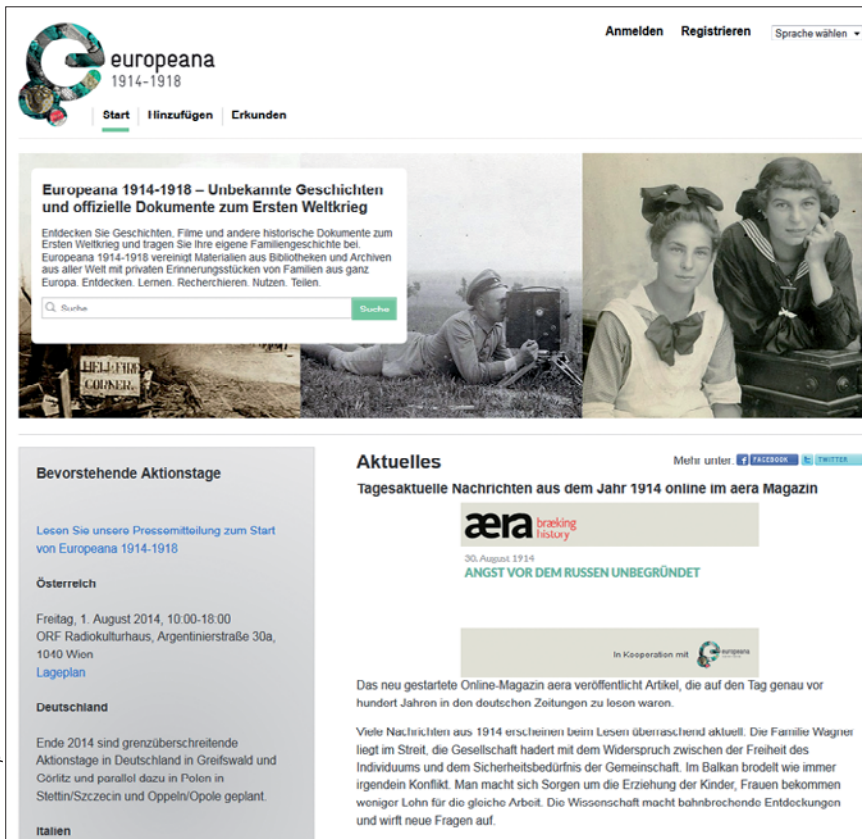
europeana
1914-1918

Anmelden Registrieren Sprache wählen

Start Hinzufügen Erkunden

Europeana 1914-1918 – Unbekannte Geschichten und offizielle Dokumente zum Ersten Weltkrieg

Entdecken Sie Geschichten, Filme und andere historische Dokumente zum Ersten Weltkrieg und tragen Sie Ihre eigene Familiengeschichte bei. Europeana 1914-1918 vereinigt Materialien aus Bibliotheken und Archiven aus aller Welt mit privaten Erinnerungsstücken von Familien aus ganz Europa. Entdecken. Lernen. Recherchieren. Nutzen. Teilen.

Suche Suche

HELL FIRE CORNER

Bevorstehende Aktionstage

Lesen Sie unsere Pressemitteilung zum Start von Europeana 1914-1918

Österreich

Freitag, 1. August 2014, 10:00-18:00
ORF Radiokulturhaus, Argentinierstraße 30a, 1040 Wien
Lageplan

Deutschland

Ende 2014 sind grenzüberschreitende Aktionstage in Deutschland in Greifswald und Görlitz und parallel dazu in Polen in Stettin/Szczecin und Oppeln/Opole geplant.

Italien

Aktuelles

Mehr unter: FACEBOOK TWITTER

Tagesaktuelle Nachrichten aus dem Jahr 1914 online im aera Magazin

æra braking history
30. August 1914
ANGST VOR DEM RUSSEN UNBEGRÜNDET

In Kooperation mit europeana

Das neu gestartete Online-Magazin aera veröffentlicht Artikel, die auf den Tag genau vor hundert Jahren in den deutschen Zeitungen zu lesen waren.

Viele Nachrichten aus 1914 erscheinen beim Lesen überraschend aktuell. Die Familie Wagner liegt im Streit, die Gesellschaft hadert mit dem Widerspruch zwischen der Freiheit des Individuums und dem Sicherheitsbedürfnis der Gemeinschaft. Im Balkan brodelt wie immer irgendein Konflikt. Man macht sich Sorgen um die Erziehung der Kinder, Frauen bekommen weniger Lohn für die gleiche Arbeit. Die Wissenschaft macht bahnbrechende Entdeckungen und wirft neue Fragen auf.